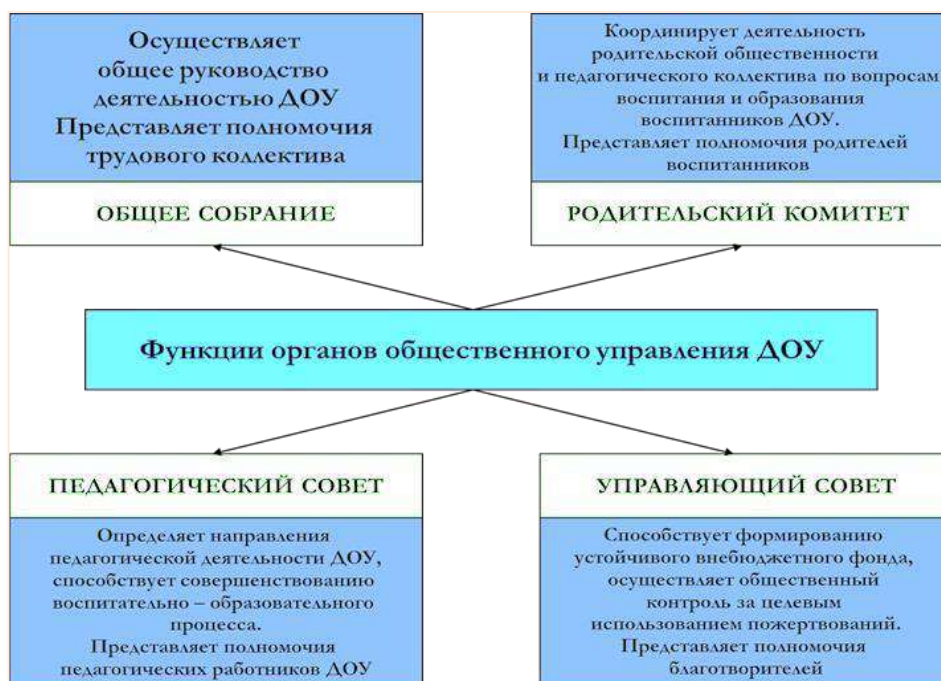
Осуществляет общее руководство деятельностью ДОУ Представляет полномочия трудового коллектива

ОБЩЕЕ СОБРАНИЕ

Координирует деятельность родительской общественности и педагогического коллектива по вопросам воспитания и образования воспитанников ДОУ. Представляет полномочия родителей воспитанников

РОДИТЕЛЬСКИЙ КОМИТЕТ

Функции органов общественного управления ДОУ

ПЕДАГОГИЧЕСКИЙ СОВЕТ

Определяет направления педагогической деятельности ДОУ, способствует совершенствованию воспитательно – образовательного процесса. Представляет полномочия педагогических работников ДОУ

УПРАВЛЯЮЩИЙ СОВЕТ

Способствует формированию устойчивого внебюджетного фонда, осуществляет общественный контроль за целевым использованием пожертвований. Представляет полномочия благотворителей